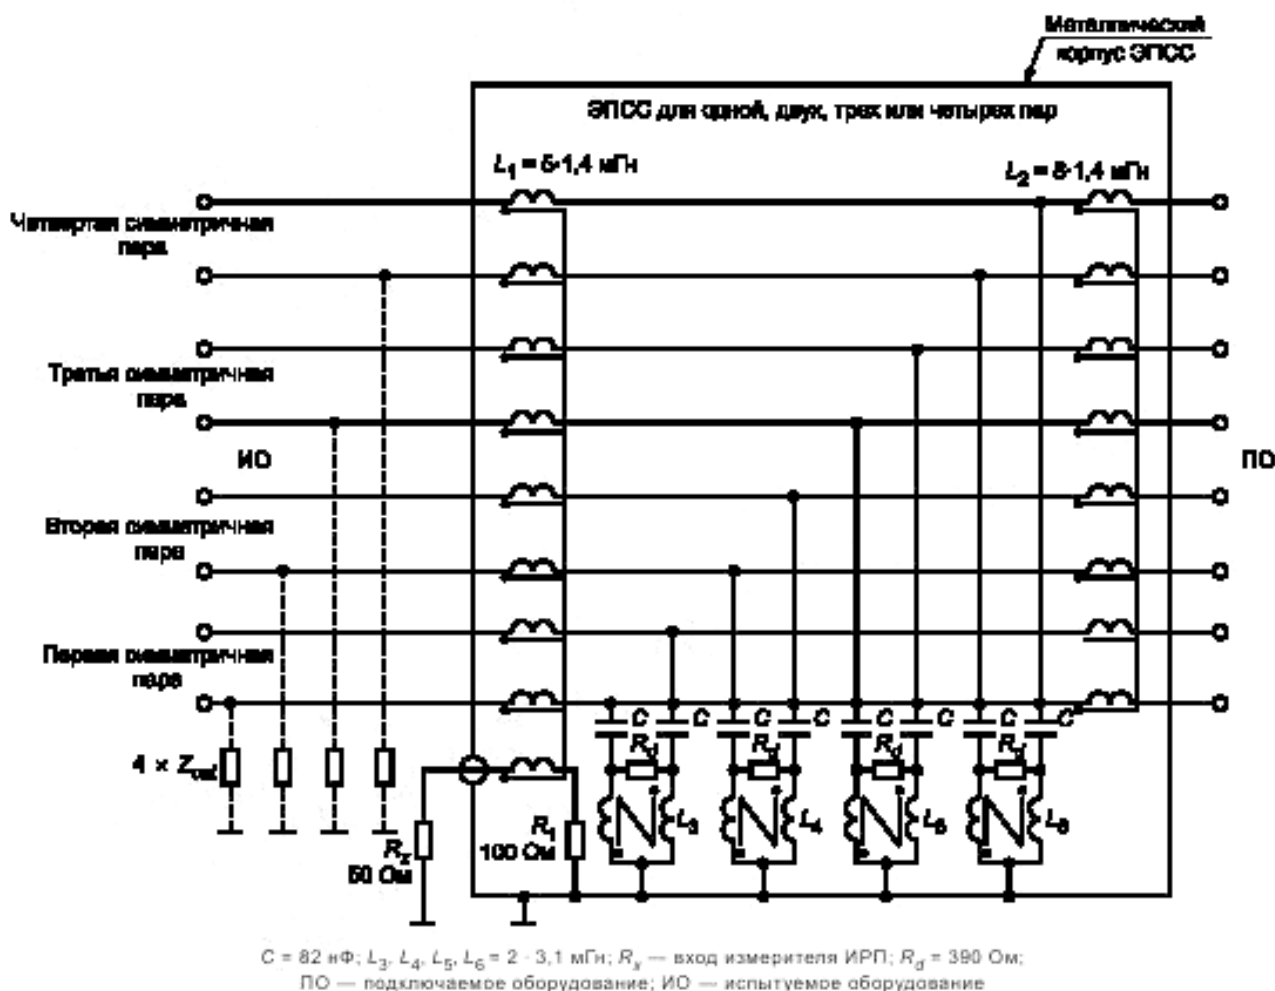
Металлический корпус ЭПСС

ЭПСС для одной, двух, трех или четырех пар

$L_1$ = 8·1,4 мГн

$L_2$ = 8·1,4 мГн

Четвертая симметричная пара

Третья симметричная пара

ИО

ПО

Вторая симметричная пара

Первая симметричная пара

4 × $Z_{cat}$

$R_2$ 50 Ом

$R_1$ 100 Ом

C C C C C C C C

$R_d$ $R_d$ $R_d$ $R_d$

$L_3$ $L_4$ $L_5$ $L_6$

C = 82 нФ; $L_3$, $L_4$, $L_5$, $L_6$ = 2 · 3,1 мГн; $R_x$ — вход измерителя ИРП; $R_d$ = 390 Ом;
ПО — подключаемое оборудование; ИО — испытуемое оборудование